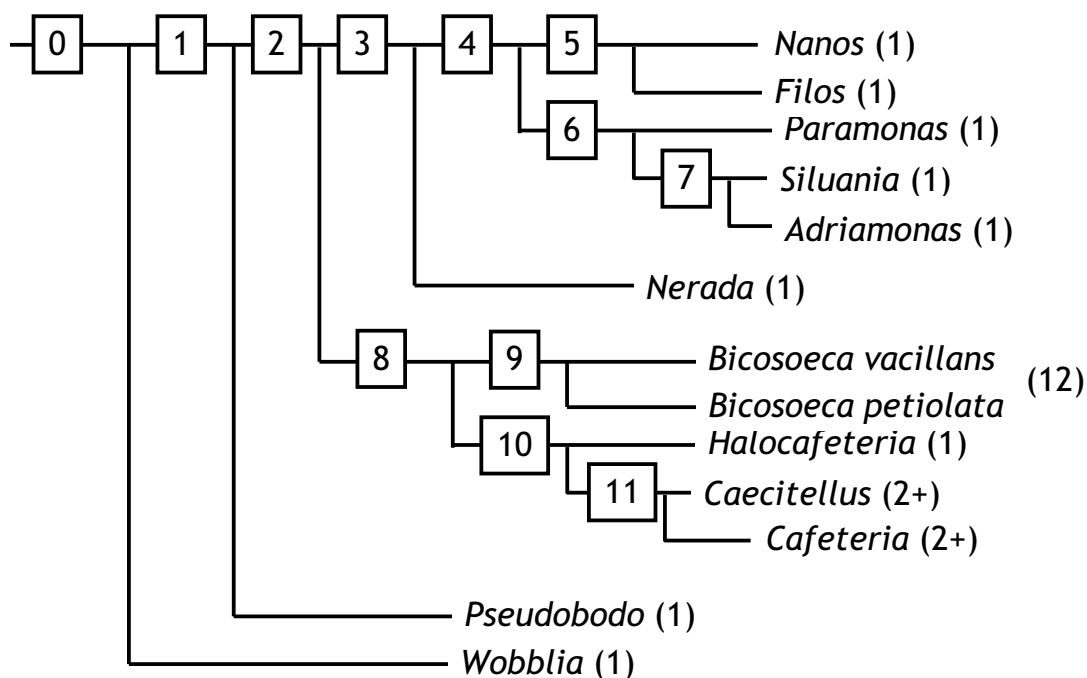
0
1
2
3
4
5
Nanos (1)
Filos (1)
6
Paramonas (1)
7
Siluania (1)
Adriamonas (1)
Nerada (1)
8
9
Bicosoeca vacillans
Bicosoeca petiolata
(12)
10
Halocafeteria (1)
11
Caecitellus (2+)
Cafeteria (2+)
Pseudobodo (1)
Wobblia (1)